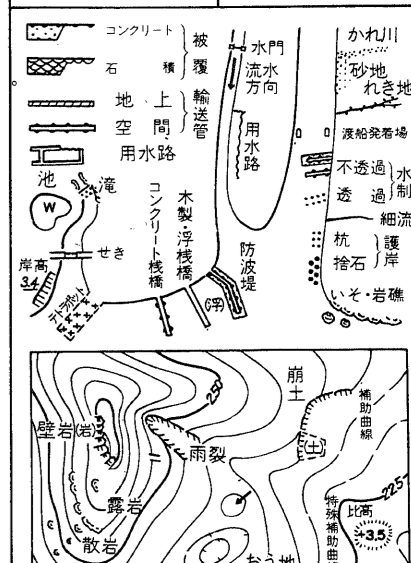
コンクリート
石 積
被覆
地 上
空 間
輸送管
用水路
水門
流水方向
用水路
かれ川
砂地
れき地
渡船発着場
不透過
透 過
水制
細流
杭
捨石
護岸
いそ・岩礁
池
滝
W
せき
岸高 3.4
テトラポット
コンクリート桟橋
木製・浮桟橋
防波堤
(浮)
崩土
補助曲線
壁岩(岩)
250
雨裂
(土)
露岩
散岩
特殊補助曲線
比高 +3.5
225
おう地